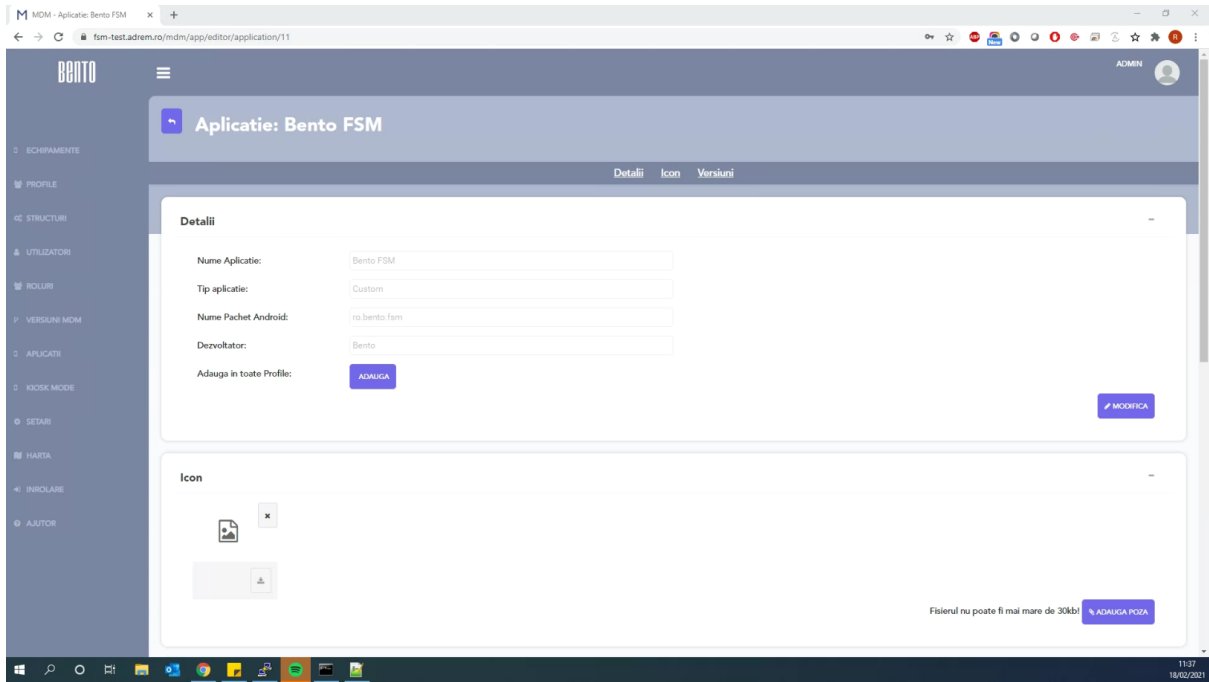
MDM - Aplicatie: Bento FSM
fsm-test.adrem.ro/mdm/app/editor/application/11

BENTO

ADMIN

Aplicatie: Bento FSM

ECHIPAMENTE
PROFILE
STRUCTURI
UTILIZATORI
ROLURI
VERSIUNI MDM
APLICATII
KIOSK MODE
SETARI
HARTA
INROLARE
AJUTOR

Detalii Icon Versiuni

Detalii

Nume Aplicatie: Bento FSM
Tip aplicatie: Custom
Nume Pachet Android: ro.bento.fsm
Dezvoltator: Bento
Adauga in toate Profile: ADAUGA

MODIFICA

Icon

Fisierul nu poate fi mai mare de 30kb! ADAUGA POZA

11:37
18/02/2021